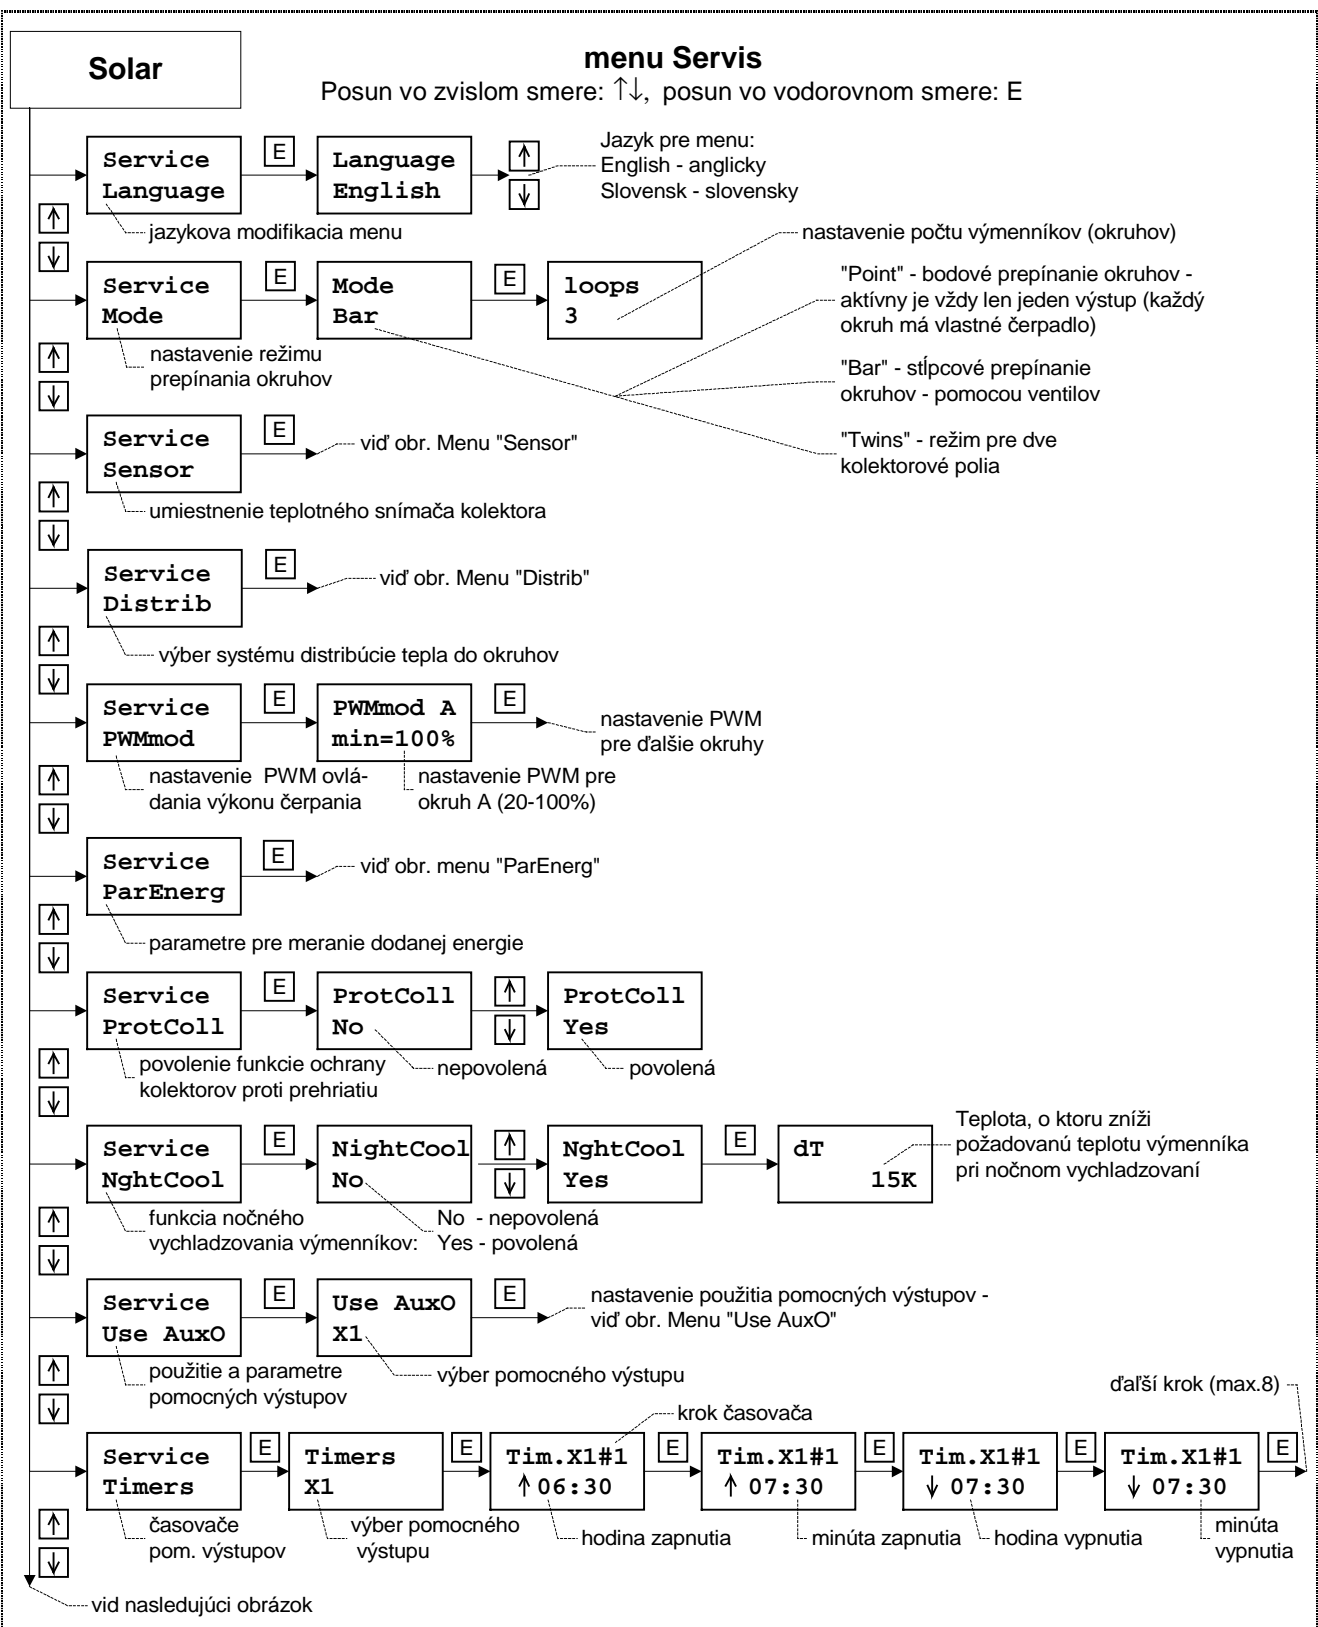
Solar

menu Servis
Posun vo zvislom smere: ↑↓, posun vo vodorovnom smere: E

Service
Language

E

Language
English

↑
↓

Jazyk pre menu:
English - anglicky
Slovensk - slovensky

jazykova modifikacia menu

↑
↓

nastavenie počtu výmenníkov (okruhov)

Service
Mode

E

Mode
Bar

E

loops
3

"Point" - bodové prepínanie okruhov - aktívny je vždy len jeden výstup (každý okruh má vlastné čerpadlo)

nastavenie režimu prepínania okruhov

"Bar" - stĺpcové prepínanie okruhov - pomocou ventilov

↑
↓

Service
Sensor

E

viď obr. Menu "Sensor"

"Twins" - režim pre dve kolektorové polia

umiestnenie teplotného snímača kolektora

↑
↓

Service
Distrib

E

viď obr. Menu "Distrib"

výber systému distribúcie tepla do okruhov

↑
↓

Service
PWMmod

E

PWMmod A
min=100%

E

nastavenie PWM pre ďalšie okruhy

nastavenie PWM ovládania výkonu čerpania

nastavenie PWM pre okruh A (20-100%)

↑
↓

Service
ParEnerg

E

viď obr. menu "ParEnerg"

parametre pre meranie dodanej energie

↑
↓

Service
ProtColl

E

ProtColl
No

↑
↓

ProtColl
Yes

povolenie funkcie ochrany kolektorov proti prehriatiu

nepovolená

povolená

↑
↓

Teplota, o ktoru zníži požadovanú teplotu výmenníka pri nočnom vychladzovaní

Service
NghtCool

E

NightCool
No

↑
↓

NghtCool
Yes

E

dT
15K

funkcia nočného vychladzovania výmenníkov:

No - nepovolená
Yes - povolená

↑
↓

Service
Use AuxO

E

Use AuxO
X1

E

nastavenie použitia pomocných výstupov - viď obr. Menu "Use AuxO"

použitie a parametre pomocných výstupov

výber pomocného výstupu

↑
↓

ďalší krok (max.8)

krok časovača

Service
Timers

E

Timers
X1

E

Tim.X1#1
↑06:30

E

Tim.X1#1
↑ 07:30

E

Tim.X1#1
↓ 07:30

E

Tim.X1#1
↓ 07:30

E

časovače pom. výstupov

výber pomocného výstupu

hodina zapnutia

minúta zapnutia

hodina vypnutia

minúta vypnutia

↑
↓

vid nasledujúci obrázok